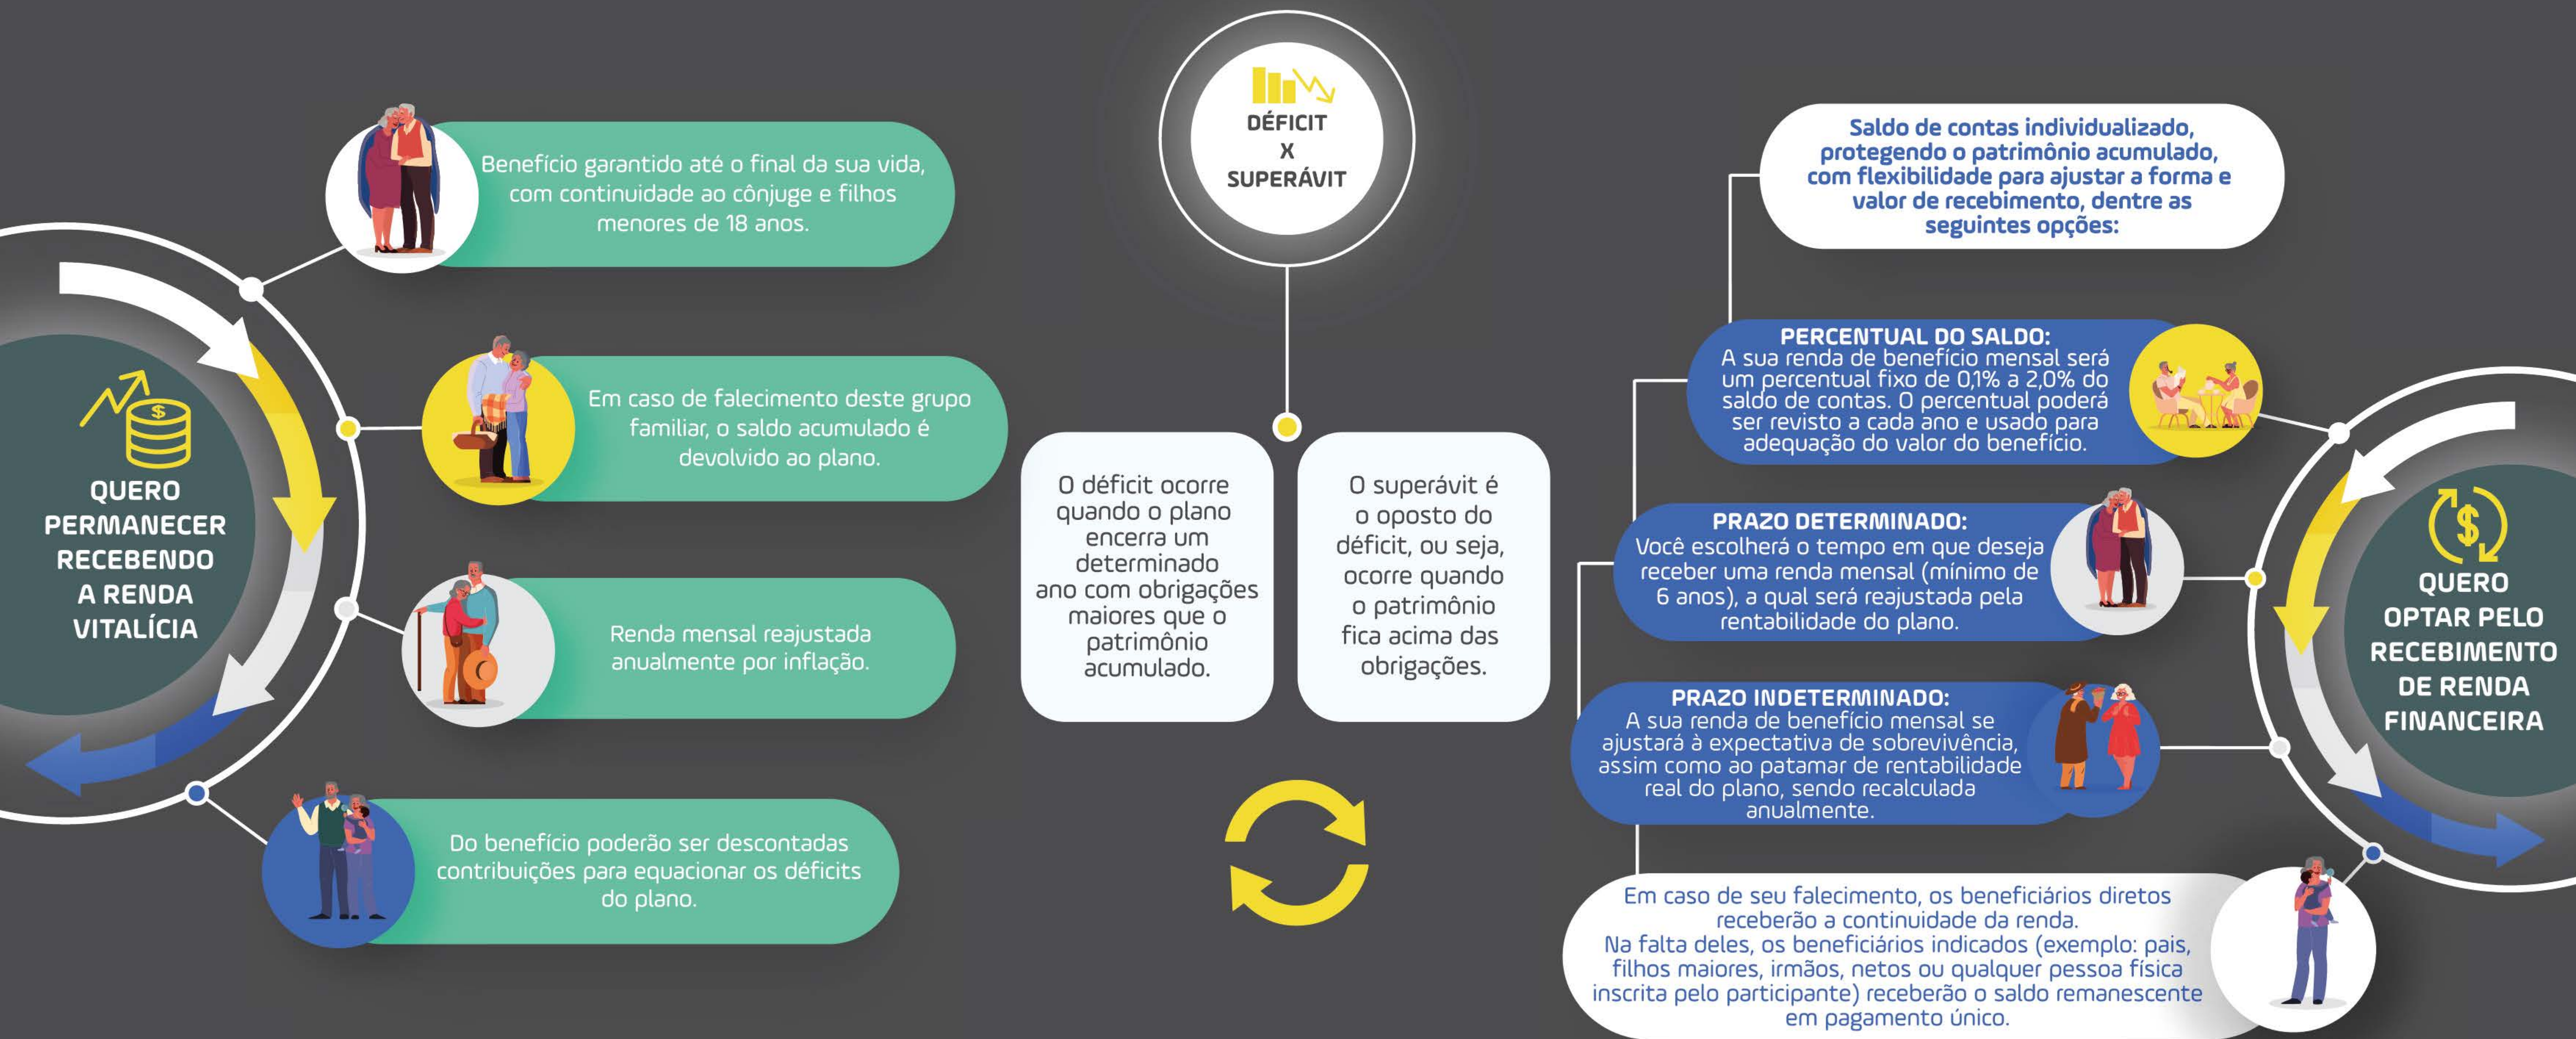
QUERO PERMANECER RECEBENDO A RENDA VITALÍCIA

Benefício garantido até o final da sua vida, com continuidade ao cônjuge e filhos menores de 18 anos.

Em caso de falecimento deste grupo familiar, o saldo acumulado é devolvido ao plano.

Renda mensal reajustada anualmente por inflação.

Do benefício poderão ser descontadas contribuições para equacionar os déficits do plano.

DÉFICIT
X
SUPERÁVIT

O déficit ocorre quando o plano encerra um determinado ano com obrigações maiores que o patrimônio acumulado.

O superávit é o oposto do déficit, ou seja, ocorre quando o patrimônio fica acima das obrigações.

Saldo de contas individualizado, protegendo o patrimônio acumulado, com flexibilidade para ajustar a forma e valor de recebimento, dentre as seguintes opções:

PERCENTUAL DO SALDO:
A sua renda de benefício mensal será um percentual fixo de 0,1% a 2,0% do saldo de contas. O percentual poderá ser revisto a cada ano e usado para adequação do valor do benefício.

PRAZO DETERMINADO:
Você escolherá o tempo em que deseja receber uma renda mensal (mínimo de 6 anos), a qual será reajustada pela rentabilidade do plano.

PRAZO INDETERMINADO:
A sua renda de benefício mensal se ajustará à expectativa de sobrevivência, assim como ao patamar de rentabilidade real do plano, sendo recalculada anualmente.

Em caso de seu falecimento, os beneficiários diretos receberão a continuidade da renda.
Na falta deles, os beneficiários indicados (exemplo: pais, filhos maiores, irmãos, netos ou qualquer pessoa física inscrita pelo participante) receberão o saldo remanescente em pagamento único.

QUERO OPTAR PELO RECEBIMENTO DE RENDA FINANCEIRA